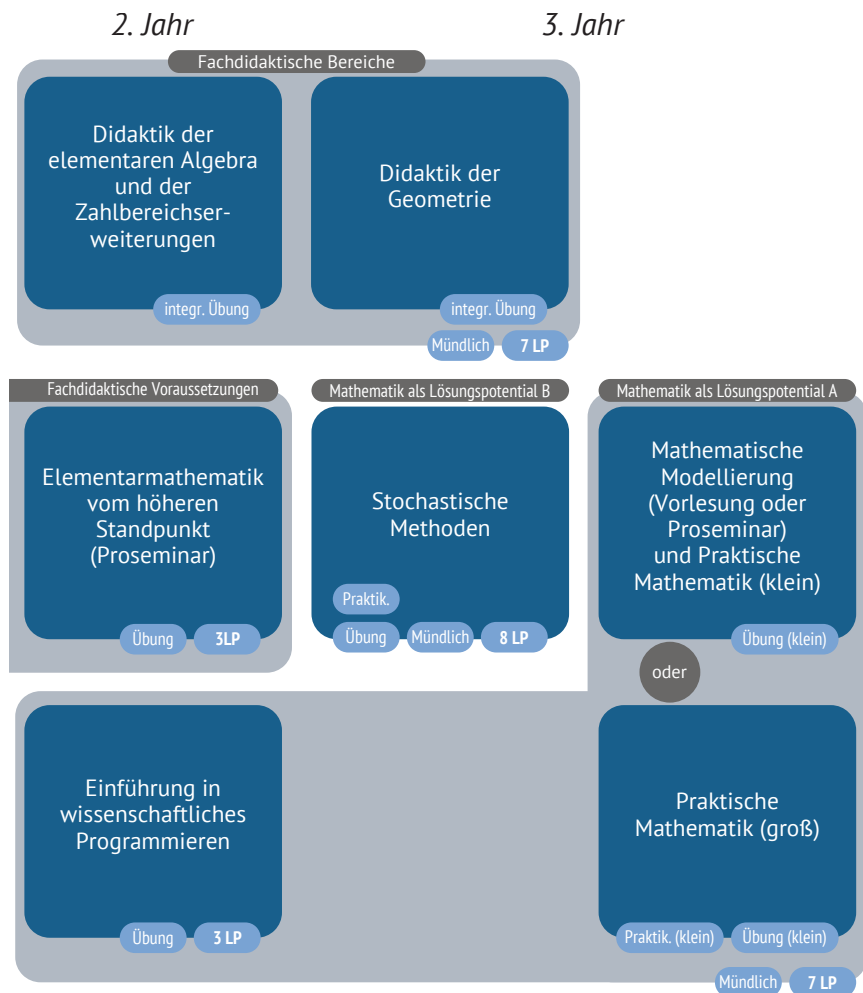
2. Jahr

3. Jahr

Fachdidaktische Bereiche

Didaktik der elementaren Algebra und der Zahlbereichserweiterungen

integr. Übung

Didaktik der Geometrie

integr. Übung

Mündlich

7 LP

Fachdidaktische Voraussetzungen

Elementarmathematik vom höheren Standpunkt (Proseminar)

Übung

3LP

Mathematik als Lösungspotential B

Stochastische Methoden

Praktik.

Übung

Mündlich

8 LP

Mathematik als Lösungspotential A

Mathematische Modellierung (Vorlesung oder Proseminar) und Praktische Mathematik (klein)

Übung (klein)

oder

Einführung in wissenschaftliches Programmieren

Übung

3 LP

Praktische Mathematik (groß)

Praktik. (klein)

Übung (klein)

Mündlich

7 LP